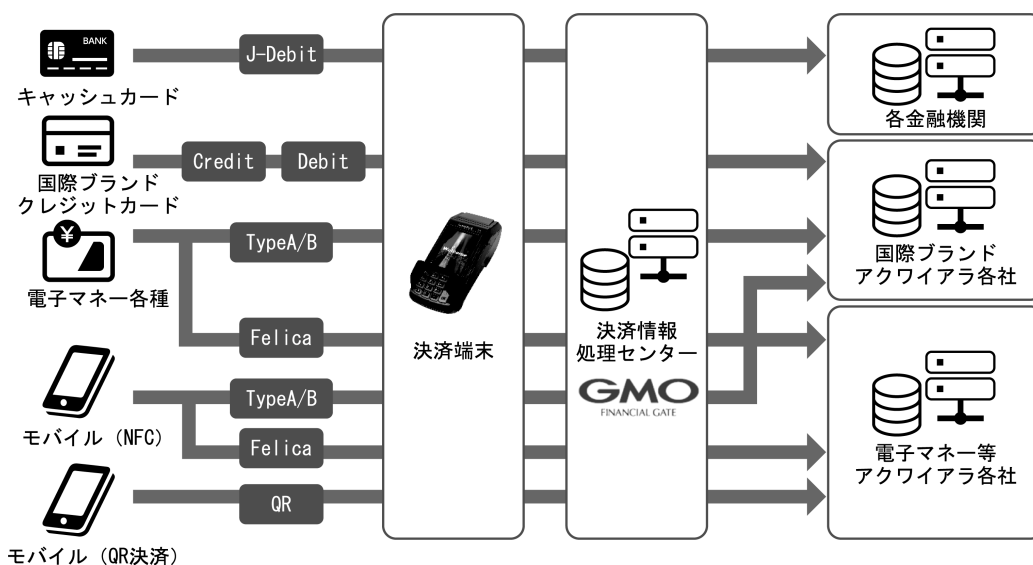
BANK
キャッシュカード
J-Debit
国際ブランド
クレジットカード
Credit
Debit
¥
電子マネー各種
TypeA/B
Felica
モバイル（NFC）
TypeA/B
Felica
モバイル（QR決済）
QR
決済端末
決済情報
処理センター
GMO
FINANCIAL GATE
各金融機関
国際ブランド
アクワイアラ各社
電子マネー等
アクワイアラ各社